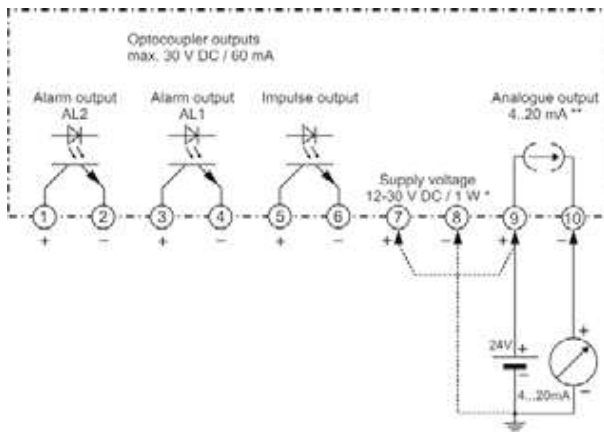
Optocoupler outputs
max. 30 V DC / 60 mA

Alarm output
AL2

Alarm output
AL1

Impulse output

Analogue output
4..20 mA **

Supply voltage
12-30 V DC / 1 W *

1 2 3 4 5 6 7 8 9 10

+ − + − + − + − + −

24V +
−

+
−

4...20mA